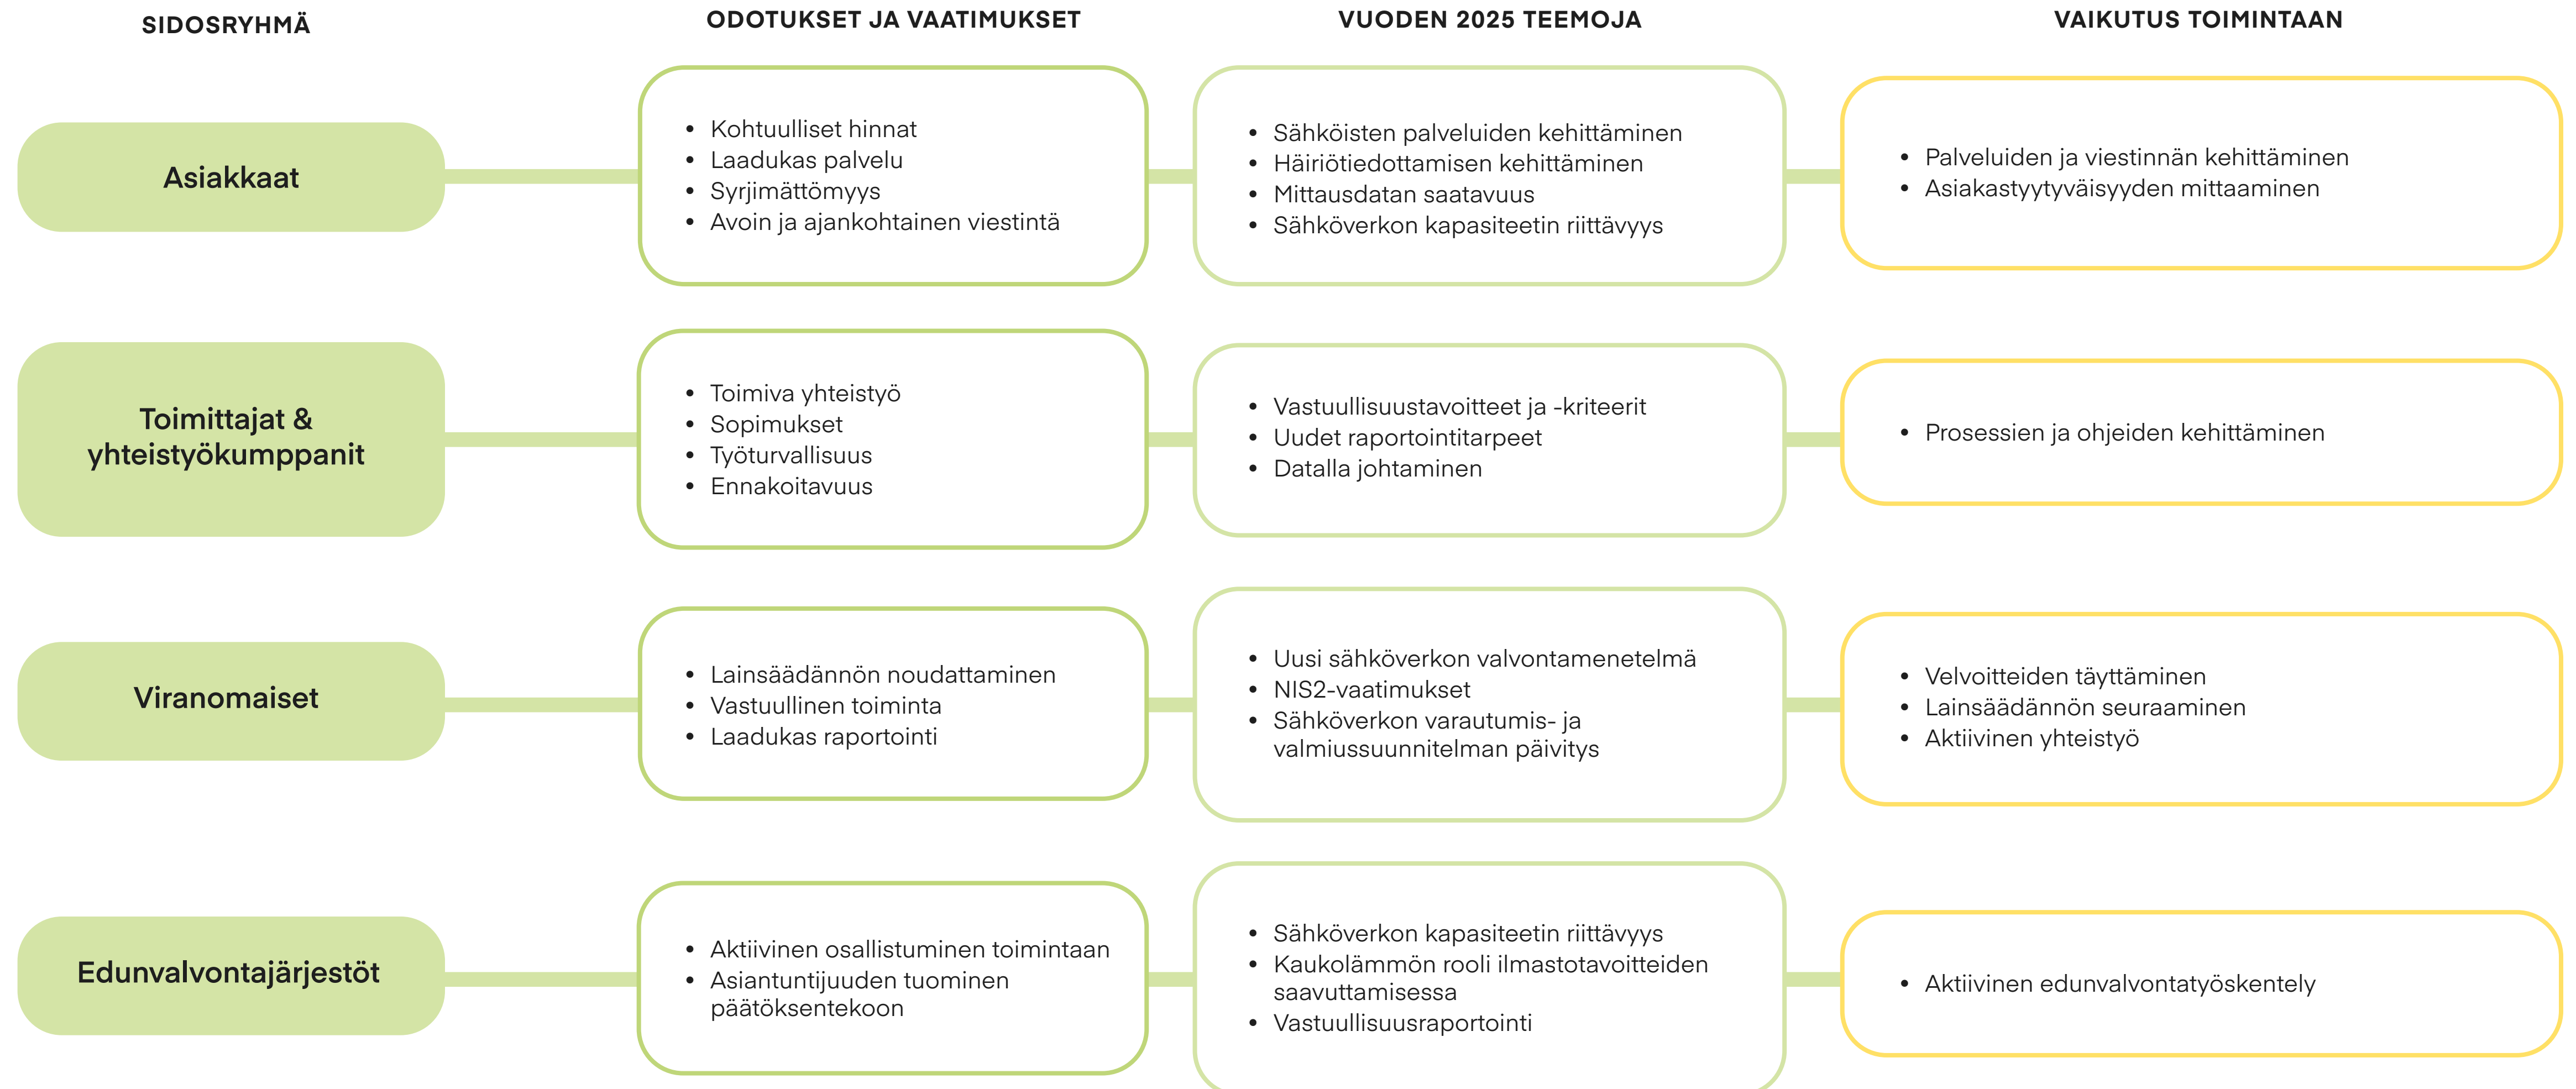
| SIDOSRYHMÄ | ODOTUKSET JA VAATIMUKSET | VUODEN 2025 TEEMOJA | VAIKUTUS TOIMINTAAN |
|---|---|---|---|
| Asiakkaat | • Kohtuulliset hinnat<br>• Laadukas palvelu<br>• Syrjimättömyys<br>• Avoin ja ajankohtainen viestintä | • Sähköisten palveluiden kehittäminen<br>• Häiriötiedottamisen kehittäminen<br>• Mittausdatan saatavuus<br>• Sähköverkon kapasiteetin riittävyys | • Palveluiden ja viestinnän kehittäminen<br>• Asiakastyytyväisyyden mittaaminen |
| Toimittajat & yhteistyökumppanit | • Toimiva yhteistyö<br>• Sopimukset<br>• Työturvallisuus<br>• Ennakoitavuus | • Vastuullisuustavoitteet ja -kriteerit<br>• Uudet raportointitarpeet<br>• Datalla johtaminen | • Prosessien ja ohjeiden kehittäminen |
| Viranomaiset | • Lainsäädännön noudattaminen<br>• Vastuullinen toiminta<br>• Laadukas raportointi | • Uusi sähköverkon valvontamenetelmä<br>• NIS2-vaatimukset<br>• Sähköverkon varautumis- ja valmiussuunnitelman päivitys | • Velvoitteiden täyttäminen<br>• Lainsäädännön seuraaminen<br>• Aktiivinen yhteistyö |
| Edunvalvontajärjestöt | • Aktiivinen osallistuminen toimintaan<br>• Asiantuntijuuden tuominen päätöksentekoon | • Sähköverkon kapasiteetin riittävyys<br>• Kaukolämmön rooli ilmastotavoitteiden saavuttamisessa<br>• Vastuullisuusraportointi | • Aktiivinen edunvalvontatyöskentely |